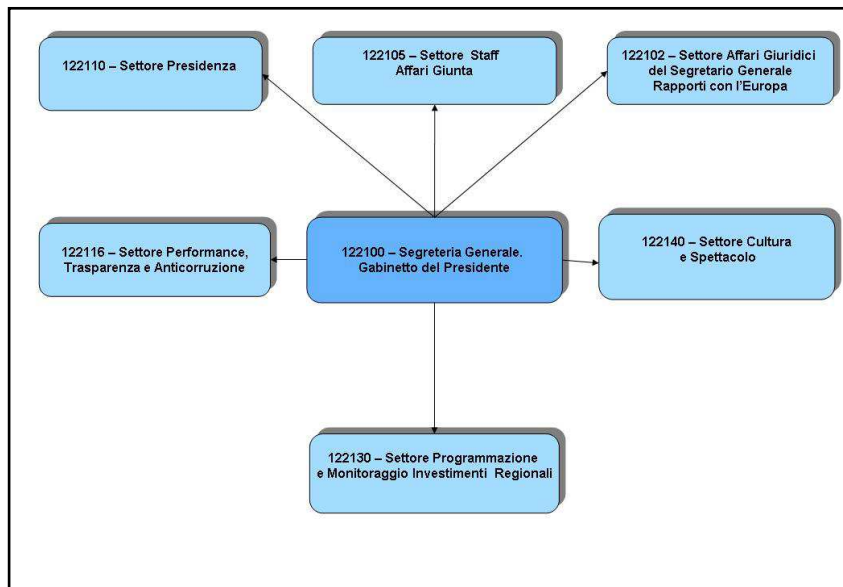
122110 – Settore Presidenza

122105 – Settore Staff Affari Giunta

122102 – Settore Affari Giuridici del Segretario Generale Rapporti con l'Europa

122116 – Settore Performance, Trasparenza e Anticorruzione

122100 – Segreteria Generale. Gabinetto del Presidente

122140 – Settore Cultura e Spettacolo

122130 – Settore Programmazione e Monitoraggio Investimenti Regionali